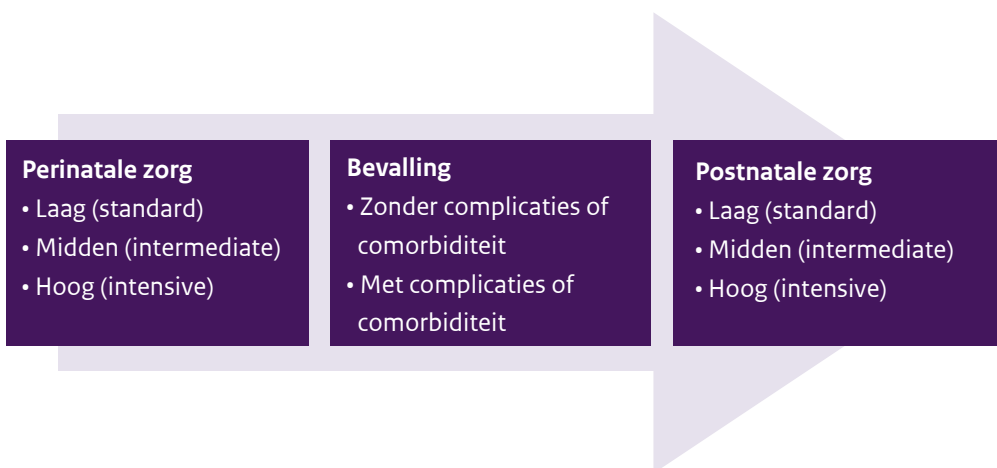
**Perinatale zorg**
• Laag (standard)
• Midden (intermediate)
• Hoog (intensive)

**Bevalling**
• Zonder complicaties of comorbiditeit
• Met complicaties of comorbiditeit

**Postnatale zorg**
• Laag (standard)
• Midden (intermediate)
• Hoog (intensive)